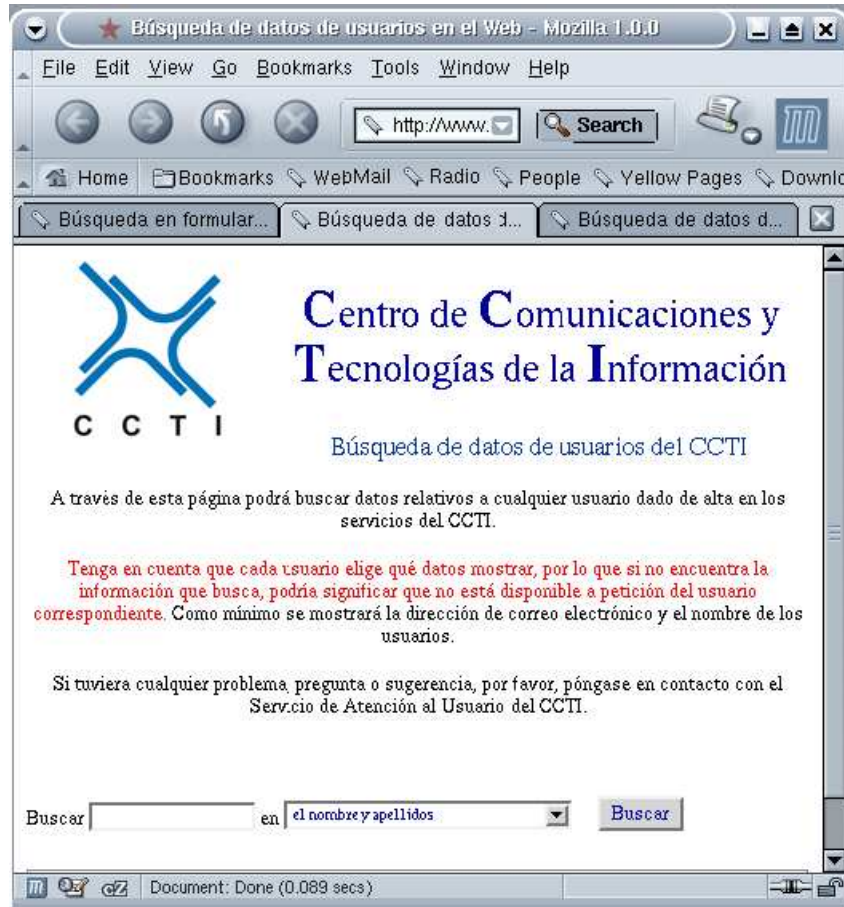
Búsqueda de datos de usuarios en el Web - Mozilla 1.0.0

File Edit View Go Bookmarks Tools Window Help

http://www. Search

Home Bookmarks WebMail Radio People Yellow Pages Downlo

Búsqueda en formular... Búsqueda de datos d... Búsqueda de datos d...

C C T I

Centro de Comunicaciones y Tecnologías de la Información

Búsqueda de datos de usuarios del CCTI

A través de esta página podrá buscar datos relativos a cualquier usuario dado de alta en los servicios del CCTI.

Tenga en cuenta que cada usuario elige qué datos mostrar, por lo que si no encuentra la información que busca, podría significar que no está disponible a petición del usuario correspondiente. Como mínimo se mostrará la dirección de correo electrónico y el nombre de los usuarios.

Si tuviera cualquier problema, pregunta o sugerencia, por favor, póngase en contacto con el Servicio de Atención al Usuario del CCTI.

Buscar en el nombre y apellidos Buscar

Document: Done (0.089 secs)